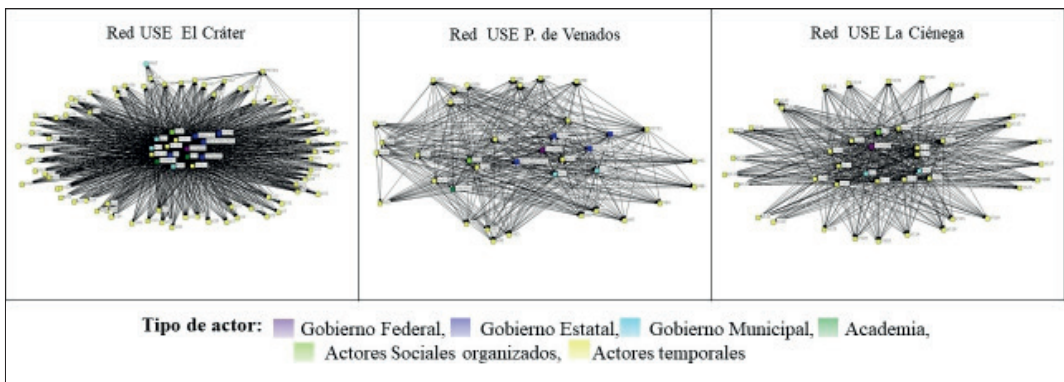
| Red USE El Cráter | Red USE P. de Venados | Red USE La Ciénega |
|---|---|---|

**Tipo de actor:** Gobierno Federal, Gobierno Estatal, Gobierno Municipal, Academia, Actores Sociales organizados, Actores temporales